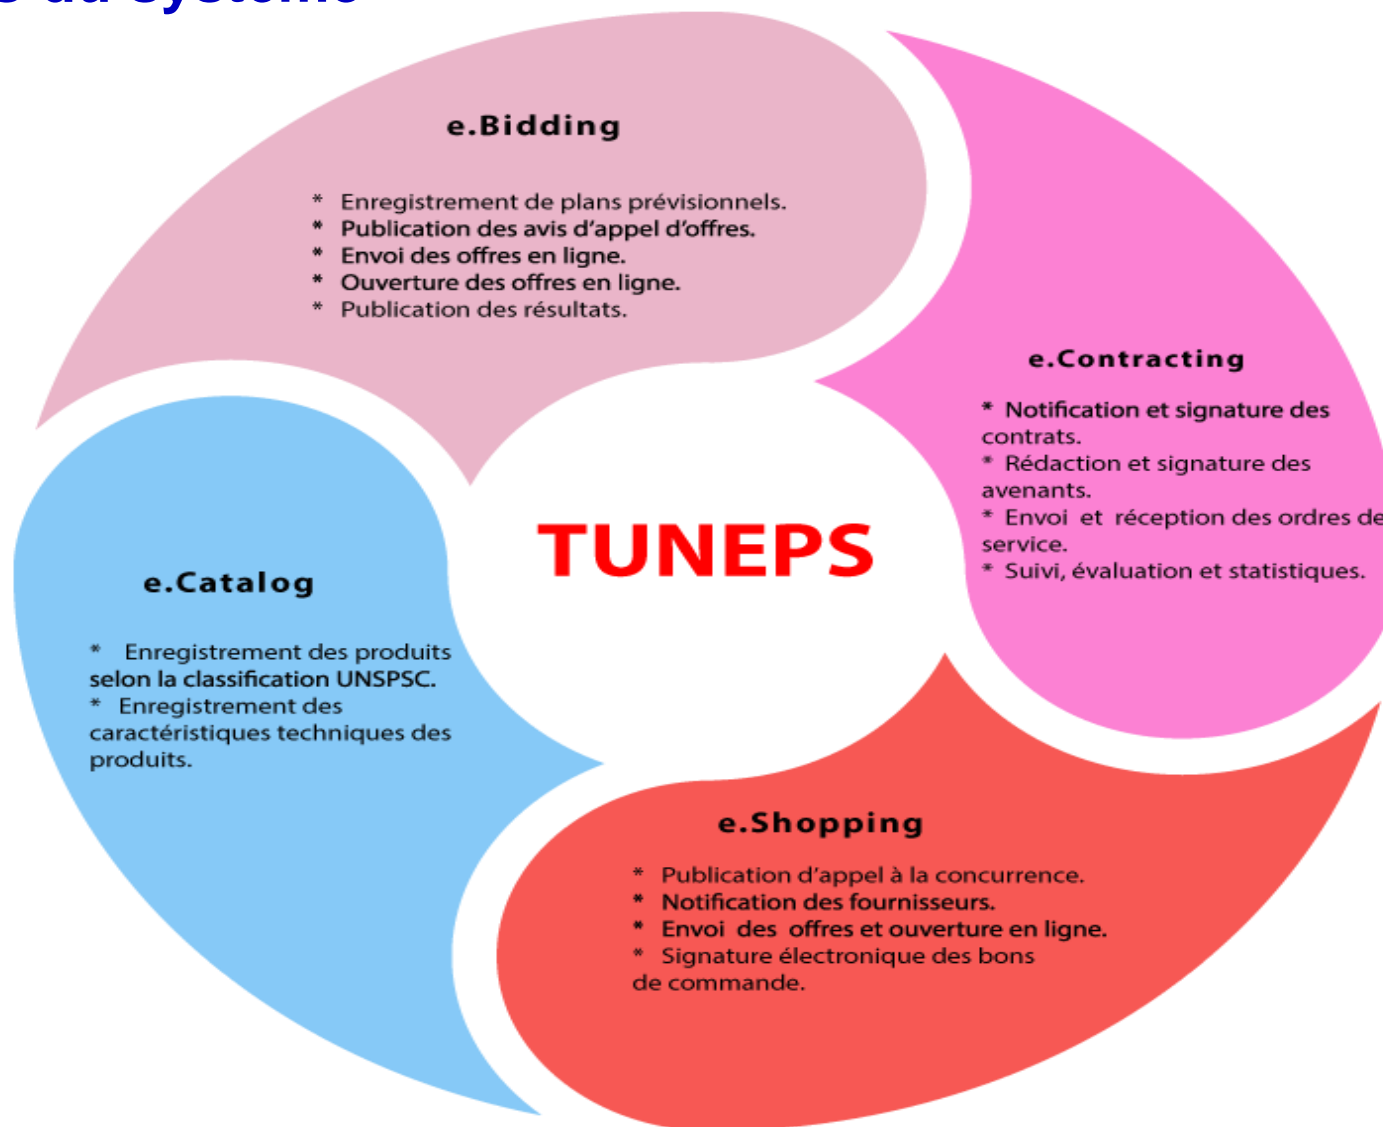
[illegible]

e.Bidding

* Enregistrement de plans prévisionnels.
* Publication des avis d'appel d'offres.
* Envoi des offres en ligne.
* Ouverture des offres en ligne.
* Publication des résultats.

e.Contracting

* Notification et signature des contrats.
* Rédaction et signature des avenants.
* Envoi et réception des ordres de service.
* Suivi, évaluation et statistiques.

TUNEPS

e.Catalog

* Enregistrement des produits selon la classification UNSPSC.
* Enregistrement des caractéristiques techniques des produits.

e.Shopping

* Publication d'appel à la concurrence.
* Notification des fournisseurs.
* Envoi des offres et ouverture en ligne.
* Signature électronique des bons de commande.